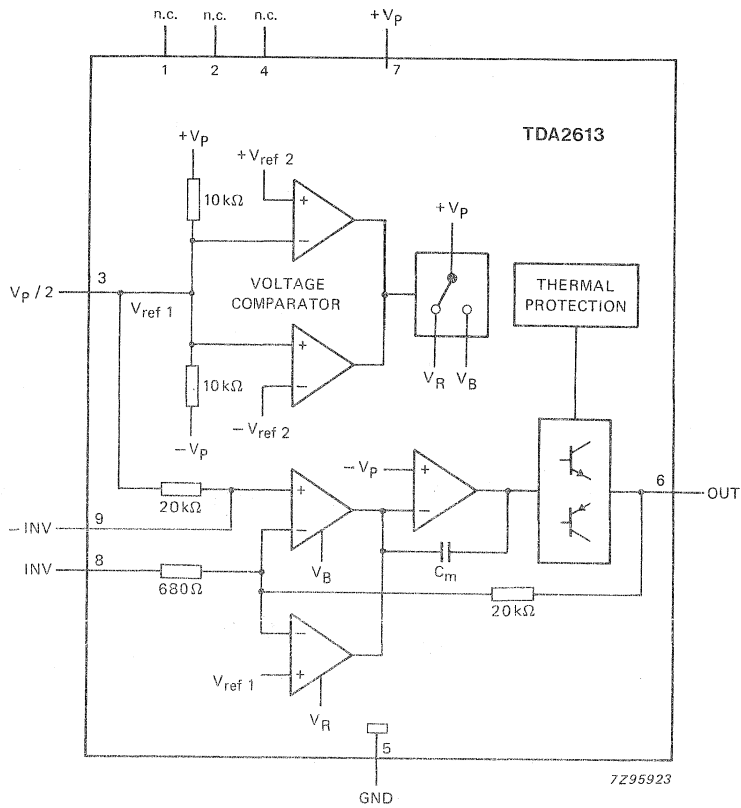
n.c. n.c. n.c. $+V_P$

1 2 4 7

TDA2613

$+V_P$

$+V_{ref\ 2}$

10 kΩ

+

−

$+V_P$

$V_P/2$ 3

$V_{ref\ 1}$

VOLTAGE COMPARATOR

THERMAL PROTECTION

+

−

10 kΩ

$V_R$ $V_B$

$-V_{ref\ 2}$

$-V_P$

$-V_P$

+

−

+

−

20 kΩ

6

OUT

− INV 9

INV 8

$V_B$

$C_m$

680Ω

20 kΩ

−

+

$V_{ref\ 1}$

$V_R$

5

GND

7Z95923